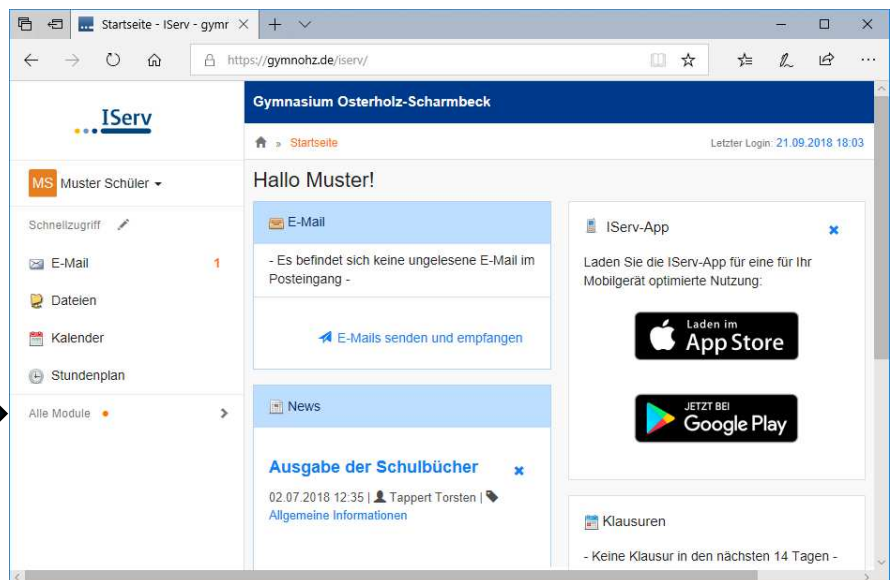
Startseite - IServ - gymr

https://gymnohz.de/iserv/

IServ

MS Muster Schüler

Schnellzugriff

E-Mail 1

Dateien

Kalender

Stundenplan

Alle Module

Gymnasium Osterholz-Scharmbeck

» Startseite

Letzter Login: 21.09.2018 18:03

Hallo Muster!

E-Mail

- Es befindet sich keine ungelesene E-Mail im Posteingang -

E-Mails senden und empfangen

News

Ausgabe der Schulbücher

02.07.2018 12:35 | Tappert Torsten |

Allgemeine Informationen

IServ-App

Laden Sie die IServ-App für eine für Ihr Mobilgerät optimierte Nutzung:

Laden im App Store

JETZT BEI Google Play

Klausuren

- Keine Klausur in den nächsten 14 Tagen -